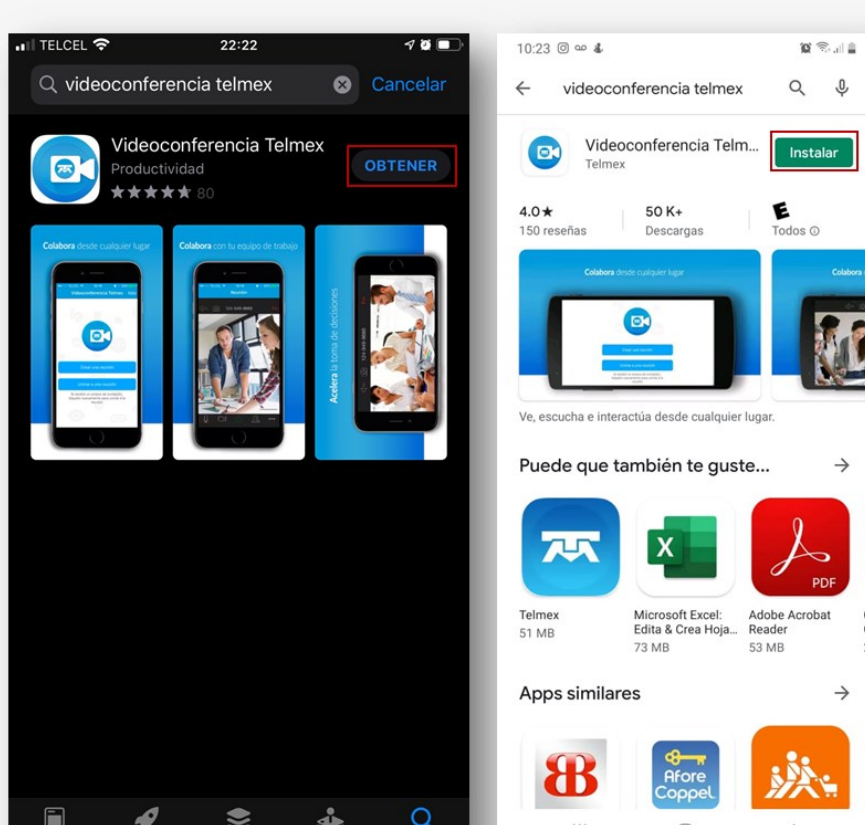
TELCEL 22:22

videoconferencia telmex Cancelar

Videoconferencia Telmex
Productividad
★★★★★ 80
OBTENER

Colabora desde cualquier lugar

Colabora con tu equipo de trabajo

Acelera la toma de decisiones

10:23

videoconferencia telmex

Videoconferencia Telm...
Telmex
Instalar

4.0★
150 reseñas

50 K+
Descargas

E
Todos

Colabora desde cualquier lugar

Colabora

Ve, escucha e interactúa desde cualquier lugar.

Puede que también te guste...

Telmex
51 MB

Microsoft Excel: Edita & Crea Hoja...
73 MB

Adobe Acrobat Reader
53 MB

PDF

Apps similares

Afore Coppel